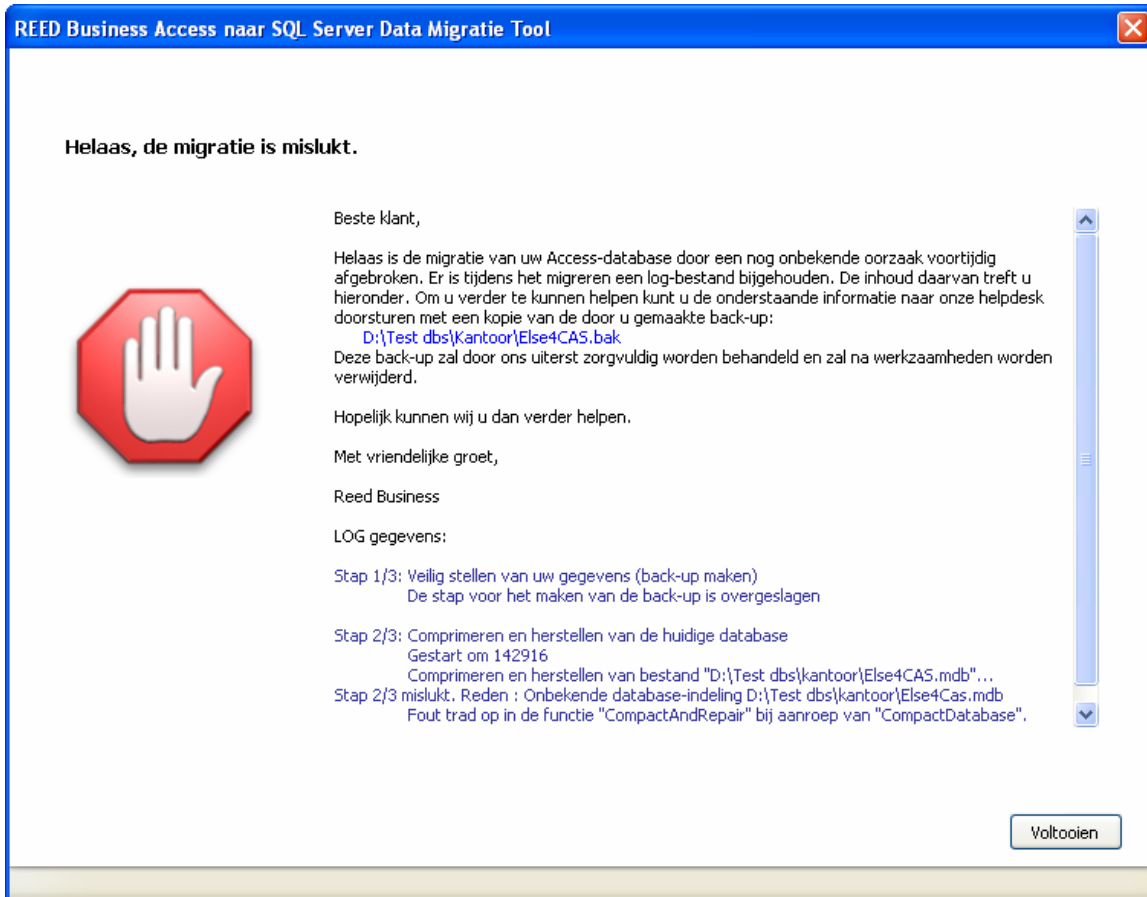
REED Business Access naar SQL Server Data Migratie Tool

Helaas, de migratie is mislukt.

Beste klant,

Helaas is de migratie van uw Access-database door een nog onbekende oorzaak voortijdig afgebroken. Er is tijdens het migreren een log-bestand bijgehouden. De inhoud daarvan treft u hieronder. Om u verder te kunnen helpen kunt u de onderstaande informatie naar onze helpdesk doorsturen met een kopie van de door u gemaakte back-up:
D:\Test dbs\Kantoor\Else4CAS.bak
Deze back-up zal door ons uiterst zorgvuldig worden behandeld en zal na werkzaamheden worden verwijderd.

Hopelijk kunnen wij u dan verder helpen.

Met vriendelijke groet,

Reed Business

LOG gegevens:

Stap 1/3: Veilig stellen van uw gegevens (back-up maken)
De stap voor het maken van de back-up is overgeslagen

Stap 2/3: Comprimeren en herstellen van de huidige database
Gestart om 142916
Comprimeren en herstellen van bestand "D:\Test dbs\kantoor\Else4CAS.mdb"...
Stap 2/3 mislukt. Reden : Onbekende database-indeling D:\Test dbs\kantoor\Else4Cas.mdb
Fout trad op in de functie "CompactAndRepair" bij aanroep van "CompactDatabase".

Voltooien